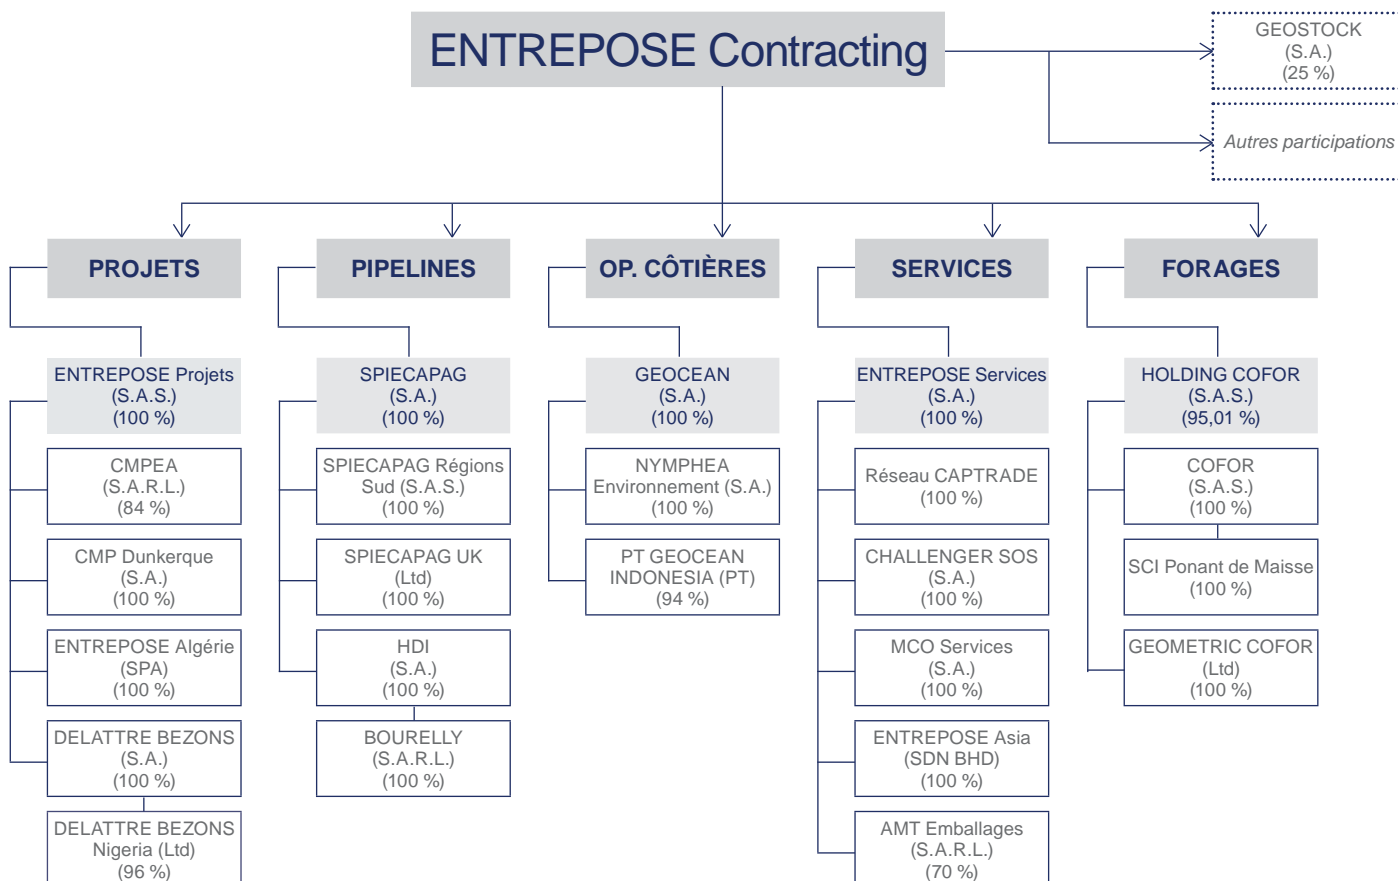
ENTREPOSE Contracting

GEOSTOCK
(S.A.)
(25 %)

Autres participations

PROJETS

ENTREPOSE Projets
(S.A.S.)
(100 %)

CMPEA
(S.A.R.L.)
(84 %)

CMP Dunkerque
(S.A.)
(100 %)

ENTREPOSE Algérie
(SPA)
(100 %)

DELATTRE BEZONS
(S.A.)
(100 %)

DELATTRE BEZONS
Nigeria (Ltd)
(96 %)

PIPELINES

SPIECAPAG
(S.A.)
(100 %)

SPIECAPAG Régions Sud (S.A.S.)
(100 %)

SPIECAPAG UK
(Ltd)
(100 %)

HDI
(S.A.)
(100 %)

BOURELLY
(S.A.R.L.)
(100 %)

OP. CÔTIÈRES

GEOCEAN
(S.A.)
(100 %)

NYMPHEA
Environnement (S.A.)
(100 %)

PT GEOCEAN
INDONESIA (PT)
(94 %)

SERVICES

ENTREPOSE Services
(S.A.S.)
(100 %)

Réseau CAPTRADE
(100 %)

CHALLENGER SOS
(S.A.)
(100 %)

MCO Services
(S.A.)
(100 %)

ENTREPOSE Asia
(SDN BHD)
(100 %)

AMT Emballages
(S.A.R.L.)
(70 %)

FORAGES

HOLDING COFOR
(S.A.S.)
(95,01 %)

COFOR
(S.A.S.)
(100 %)

SCI Ponant de Maisse
(100 %)

GEOMETRIC COFOR
(Ltd)
(100 %)